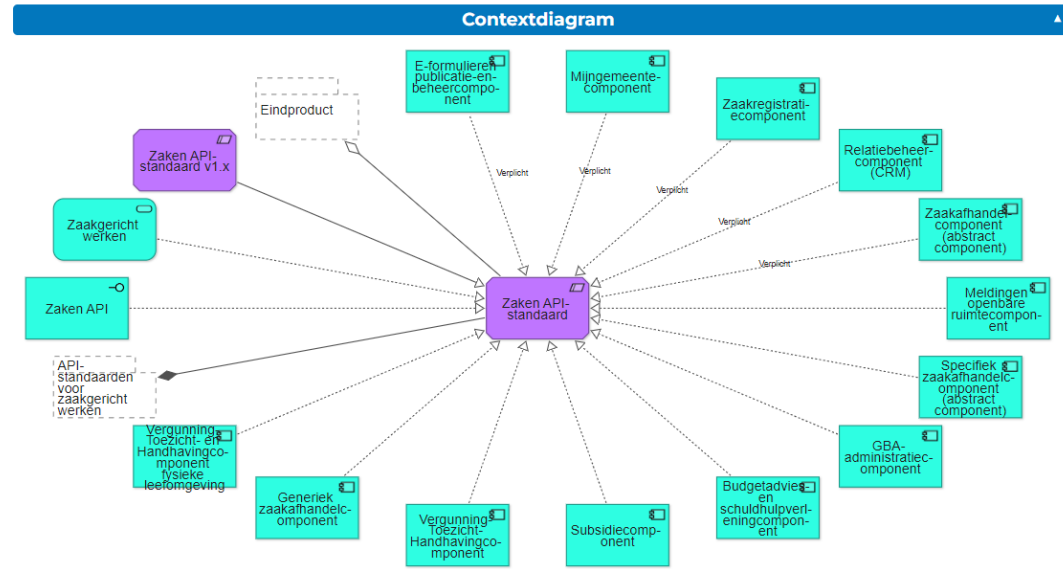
Contextdiagram

Eindproduct

E-formulieren publicatie-en-beheercomponent

Mijngemeente-component

Zaakregistratiecomponent

Relatiebeheer-component (CRM)

Zaken API-standaard v1.x

Zaakgericht werken

Zaakafhandelcomponent (abstract component)

Verplicht

Verplicht

Verplicht

Verplicht

Verplicht

Zaken API

Zaken API-standaard

Meldingen openbare ruimtecomponent

API-standaarden voor zaakgericht werken

Specifiek zaakafhandelcomponent (abstract component)

Vergunning-Toezicht- en Handhavingcomponent fysieke leefomgeving

GBA-administratiecomponent

Generiek zaakafhandelcomponent

Budgetadvies en schuldhulpverleningcomponent

Vergunning-Toezicht-Handhavingcomponent

Subsidiecomponent